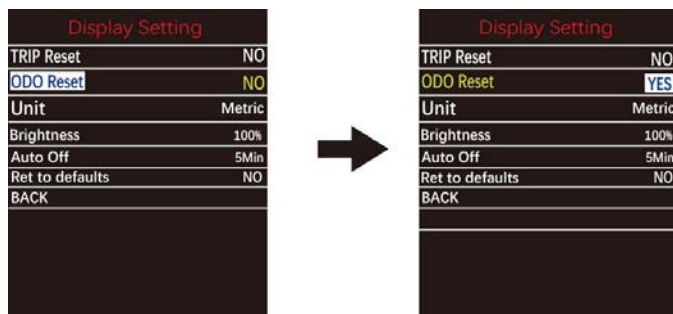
Display Setting
TRIP Reset NO
ODO Reset NO
Unit Metric
Brightness 100%
Auto Off 5Min
Ret to defaults NO
BACK

Display Setting
TRIP Reset NO
ODO Reset YES
Unit Metric
Brightness 100%
Auto Off 5Min
Ret to defaults NO
BACK